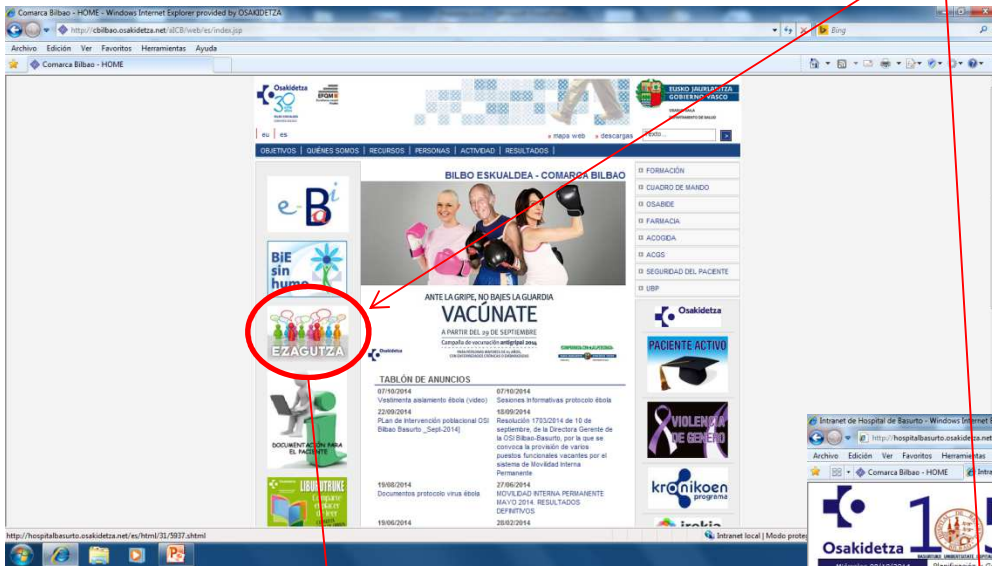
Comarca Bilbao - HOME - Windows Internet Explorer provided by OSAKIDETZA

http://cbilbao.osakidetza.net/alCB/web/es/index.jsp

Bing

Archivo Edición Ver Favoritos Herramientas Ayuda

Comarca Bilbao - HOME

Osakidetza

EUSKO JAURLARITZA GOBIERNO VASCO

eu | es

mapa web descargas Texto...

OBJETIVOS | QUIÉNES SOMOS | RECURSOS | PERSONAS | ACTIVIDAD | RESULTADOS

BILBO ESKUALDEA - COMARCA BILBAO

FORMACIÓN
CUADRO DE MANDO
OSABIDE
FARMACIA
ACOGIDA
ACGS
SEGURIDAD DEL PACIENTE
UBP

e-Boi

BiE sin humo

EZAGUTZA

DOCUMENTACION PARA EL PACIENTE

LIBURUTRUKE

ANTE LA GRIPE, NO BAJES LA GUARDIA

VACÚNATE

A PARTIR DEL 29 DE SEPTIEMBRE

Campaña de vacunación antigripal 2014

Osakidetza

PACIENTE ACTIVO

VIOLENCIA DE GÉNERO

kronikoen programa

TABLÓN DE ANUNCIOS

| | |
|---|---|
| 07/10/2014 Vestimenta aislamiento ébola (video) | 07/10/2014 Sesiones informativas protocolo ébola |
| 22/09/2014 PLan de Intervención poblacional OSI Bilbao Basurto _Sept-2014] | 18/09/2014 Resolución 1703/2014 de 10 de septiembre, de la Directora Gerente de la OSI Bilbao-Basurto, por la que se convoca la provisión de varios puestos funcionales vacantes por el sistema de Movilidad Interna Permanente |
| 19/08/2014 Documentos protocolo virus ébola | 27/06/2014 MOVILIDAD INTERNA PERMANENTE MAYO 2014. RESULTADOS DEFINITIVOS |
| 19/06/2014 | 20/02/2014 |

http://hospitalbasurto.osakidetza.net/es/html/31/5937.shtml

Intranet local | Modo prote

Intranet de Hospital de Basurto - Windows Internet E

http://hospitalbasurto.osakidetza.net

Archivo Edición Ver Favoritos Herramientas

Comarca Bilbao - HOME

Intra

Osakidetza